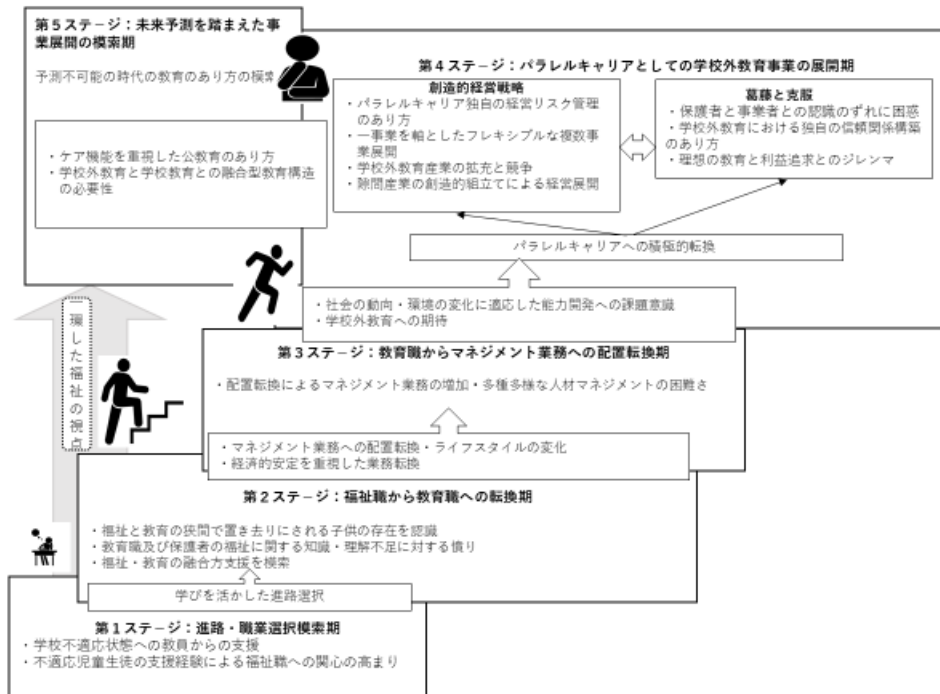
第５ステージ：未来予測を踏まえた事業展開の模索期

予測不可能の時代の教育のあり方の模索

・ケア機能を重視した公教育のあり方
・学校外教育と学校教育との融合型教育構造の必要性

第４ステージ：パラレルキャリアとしての学校外教育事業の展開期

創造的経営戦略
・パラレルキャリア独自の経営リスク管理のあり方
・一事業を軸としたフレキシブルな複数事業展開
・学校外教育産業の拡充と競争
・隙間産業の創造的組立てによる経営展開

葛藤と克服
・保護者と事業者との認識のずれに困惑
・学校外教育における独自の信頼関係構築のあり方
・理想の教育と利益追求とのジレンマ

パラレルキャリアへの積極的転換

・社会の動向・環境の変化に適応した能力開発への課題意識
・学校外教育への期待

一環した福祉の視点

第３ステージ：教育職からマネジメント業務への配置転換期

・配置転換によるマネジメント業務の増加・多種多様な人材マネジメントの困難さ

・マネジメント業務への配置転換・ライフスタイルの変化
・経済的安定を重視した業務転換

第２ステージ：福祉職から教育職への転換期

・福祉と教育の狭間で置き去りにされる子供の存在を認識
・教育職及び保護者の福祉に関する知識・理解不足に対する憤り
・福祉・教育の融合方支援を模索

学びを活かした進路選択

第１ステージ：進路・職業選択模索期
・学校不適応状態への教員からの支援
・不適応児童生徒の支援経験による福祉職への関心の高まり